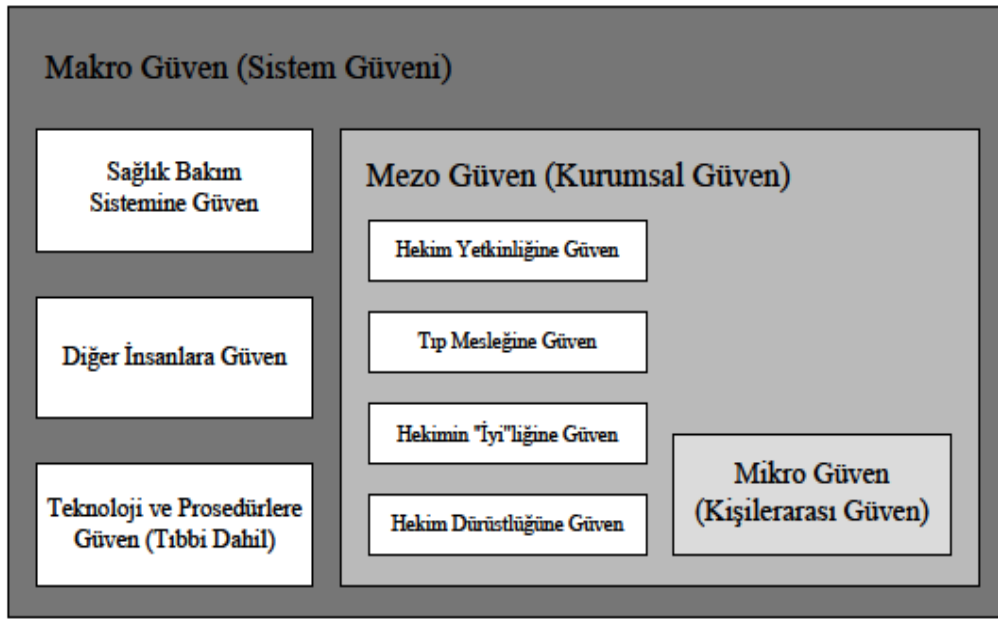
Makro Güven (Sistem Güveni)

Sağlık Bakım Sistemine Güven

Diğer İnsanlara Güven

Teknoloji ve Prosedürlere Güven (Tıbbi Dahil)

Mezo Güven (Kurumsal Güven)

Hekim Yetkinliğine Güven

Tıp Mesleğine Güven

Hekimin "İyi"liğine Güven

Hekim Dürüstlüğüne Güven

Mikro Güven (Kişilerarası Güven)